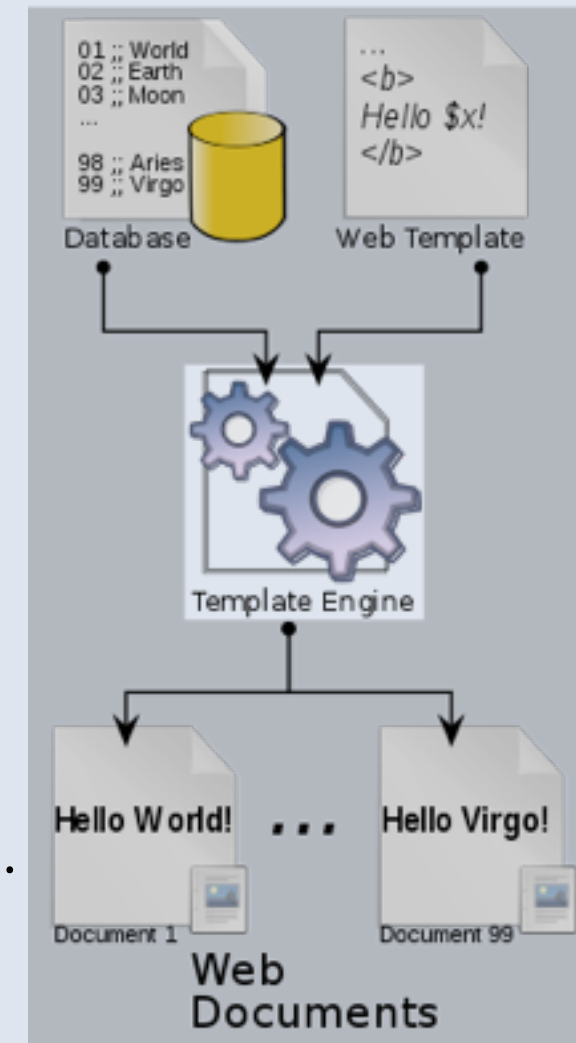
01 ;; World
02 ;; Earth
03 ;; Moon
...
98 ;; Aries
99 ;; Virgo

Database

...
<b>
Hello $x!
</b>

Web Template

Template Engine

Hello World!

...

Hello Virgo!

Document 1

Document 99

Web Documents